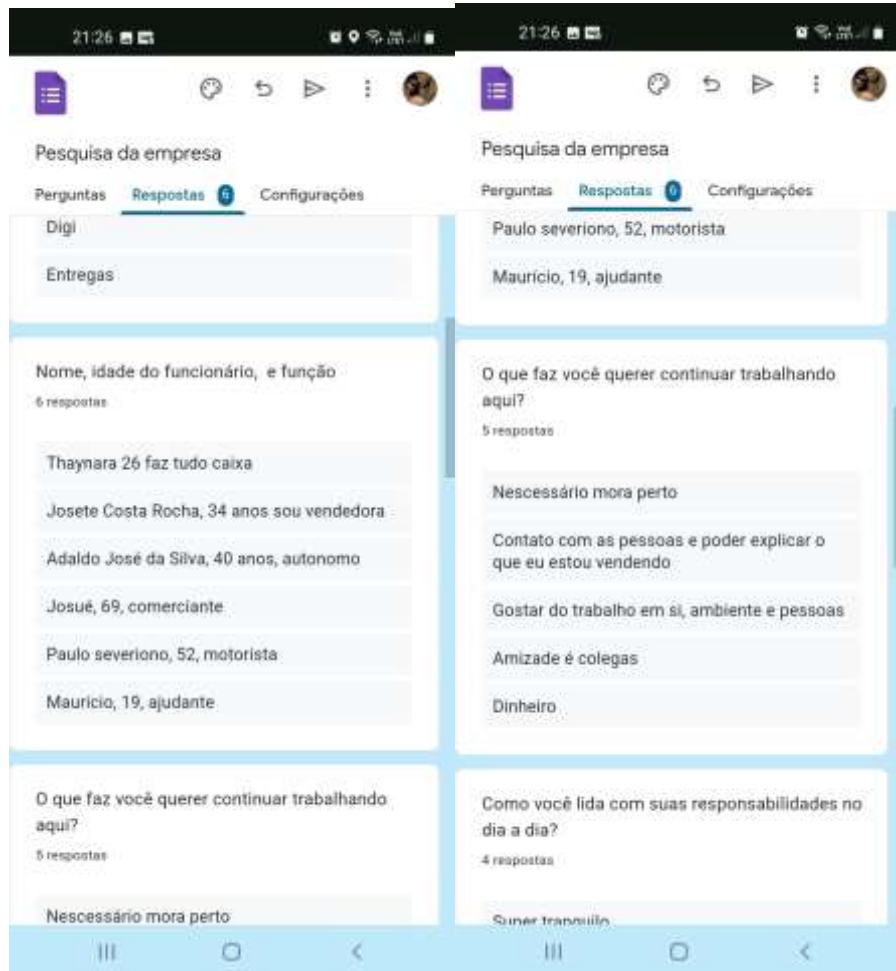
21:26

Pesquisa da empresa

Perguntas Respostas 6 Configurações

Digi

Entregas

Nome, idade do funcionário, e função

6 respostas

Thaynara 26 faz tudo caixa

Josete Costa Rocha, 34 anos sou vendedora

Adaldo José da Silva, 40 anos, autonomo

Josué, 69, comerciante

Paulo severiono, 52, motorista

Mauricio, 19, ajudante

O que faz você querer continuar trabalhando aqui?

5 respostas

Nescessário mora perto

21:26

Pesquisa da empresa

Perguntas Respostas 6 Configurações

Paulo severiono, 52, motorista

Mauricio, 19, ajudante

O que faz você querer continuar trabalhando aqui?

5 respostas

Nescessário mora perto

Contato com as pessoas e poder explicar o que eu estou vendendo

Gostar do trabalho em si, ambiente e pessoas

Amizade é colegas

Dinheiro

Como você lida com suas responsabilidades no dia a dia?

4 respostas

Super tranquilo